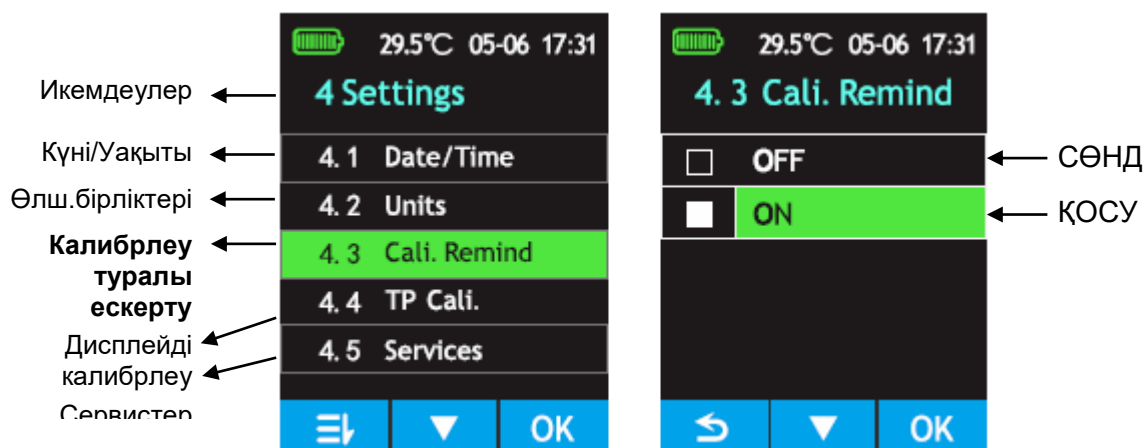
Икемдеулер
Күні/Уақыты
Өлш.бірліктері
Калибрлеу туралы ескерту
Дисплейді калибрлеу
Сервистер

29.5°C 05-06 17:31
4 Settings
4. 1 Date/Time
4. 2 Units
4. 3 Cali. Remind
4. 4 TP Cali.
4. 5 Services
OK

29.5°C 05-06 17:31
4. 3 Cali. Remind
OFF
ON
OK

СӨНД
ҚОСУ